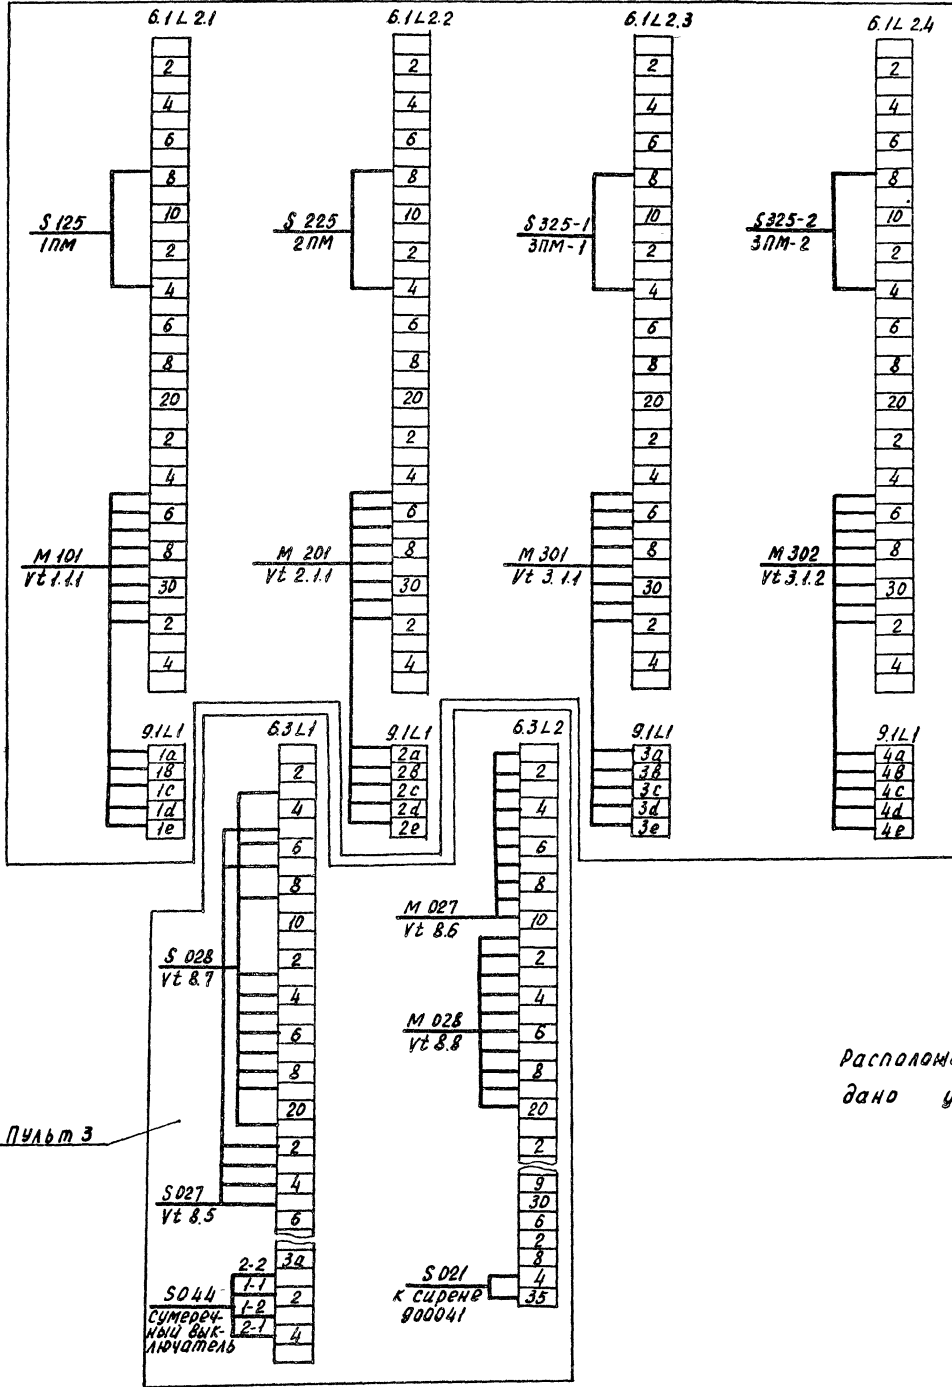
6.1L2.1

2
4
6
8
10
2
4
6
8
20
2
4
6
8
30
2
4

S 125
1ПМ

M 101
Vt 1.1.1

6.1L2.2

2
4
6
8
10
2
4
6
8
20
2
4
6
8
30
2
4

S 225
2ПМ

M 201
Vt 2.1.1

6.1L2.3

2
4
6
8
10
2
4
6
8
20
2
4
6
8
30
2
4

S 325-1
3ПМ-1

M 301
Vt 3.1.1

6.1L2.4

2
4
6
8
10
2
4
6
8
20
2
4
6
8
30
2
4

S 325-2
3ПМ-2

M 302
Vt 3.1.2

9.1L1
1a
1в
1c
1d
1e

9.1L1
2a
2в
2c
2d
2e

9.1L1
3a
3в
3c
3d
3e

9.1L1
4a
4в
4c
4d
4e

6.3L1

2
4
6
8
10
2
4
6
8
20
2
4
6

S 028
Vt 8.7

S 027
Vt 8.5

3a
2
4

2-2
1-1
1-2
2-1

S 044
сумереч-
ный вык-
лючатель

6.3L2

2
4
6
8
10
2
4
6
8
20
2

9
30
6
2
8
4
35

M 027
Vt 8.6

M 028
Vt 8.8

S 021
к сирене
900041

Пульт 3

Располож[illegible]
дано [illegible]